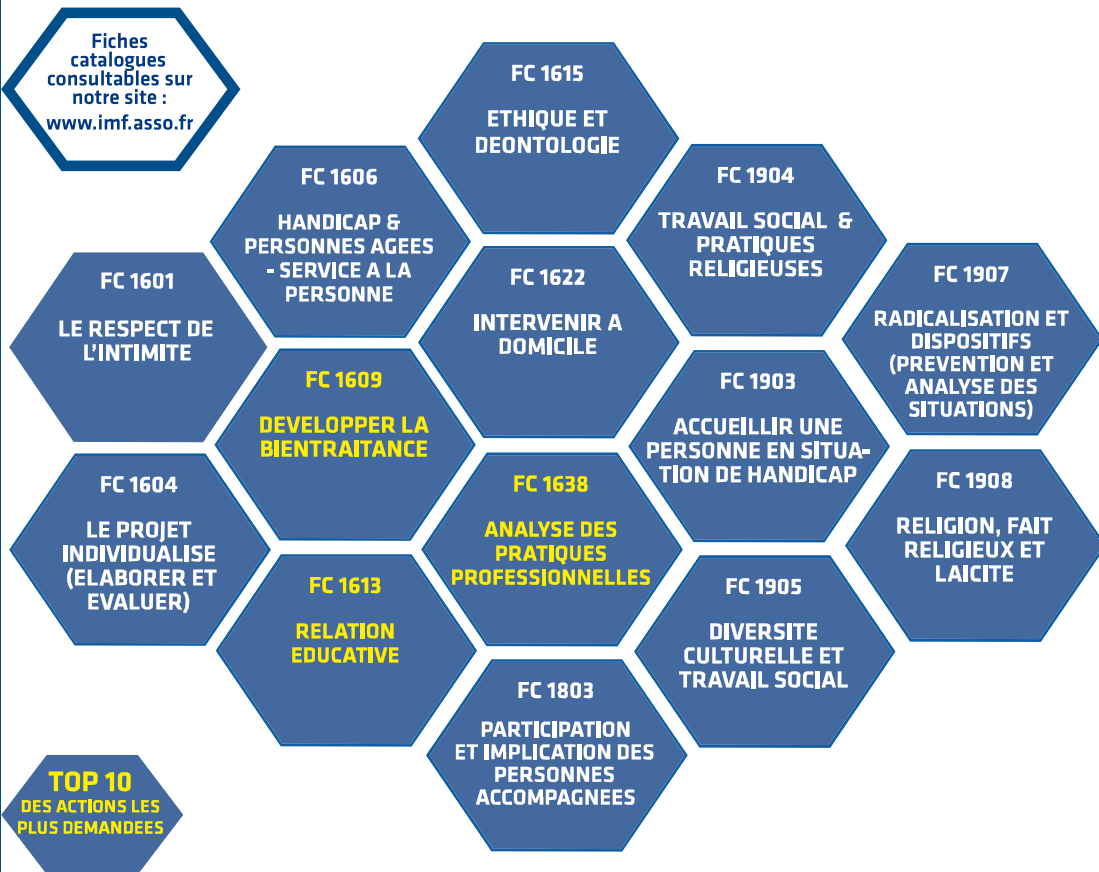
Fiches catalogues consultables sur notre site : www.imf.asso.fr

FC 1615

ETHIQUE ET DEONTOLOGIE

FC 1606

HANDICAP & PERSONNES AGEES - SERVICE A LA PERSONNE

FC 1904

TRAVAIL SOCIAL & PRATIQUES RELIGIEUSES

FC 1601

LE RESPECT DE L'INTIMITE

FC 1622

INTERVENIR A DOMICILE

FC 1907

RADICALISATION ET DISPOSITIFS (PREVENTION ET ANALYSE DES SITUATIONS)

FC 1609

DEVELOPPER LA BIENTRAITANCE

FC 1903

ACCUEILLIR UNE PERSONNE EN SITUATION DE HANDICAP

FC 1604

LE PROJET INDIVIDUALISE (ELABORER ET EVALUER)

FC 1638

ANALYSE DES PRATIQUES PROFESSIONNELLES

FC 1908

RELIGION, FAIT RELIGIEUX ET LAICITE

FC 1613

RELATION EDUCATIVE

FC 1905

DIVERSITE CULTURELLE ET TRAVAIL SOCIAL

FC 1803

PARTICIPATION ET IMPLICATION DES PERSONNES ACCOMPAGNEES

TOP 10 DES ACTIONS LES PLUS DEMANDEES